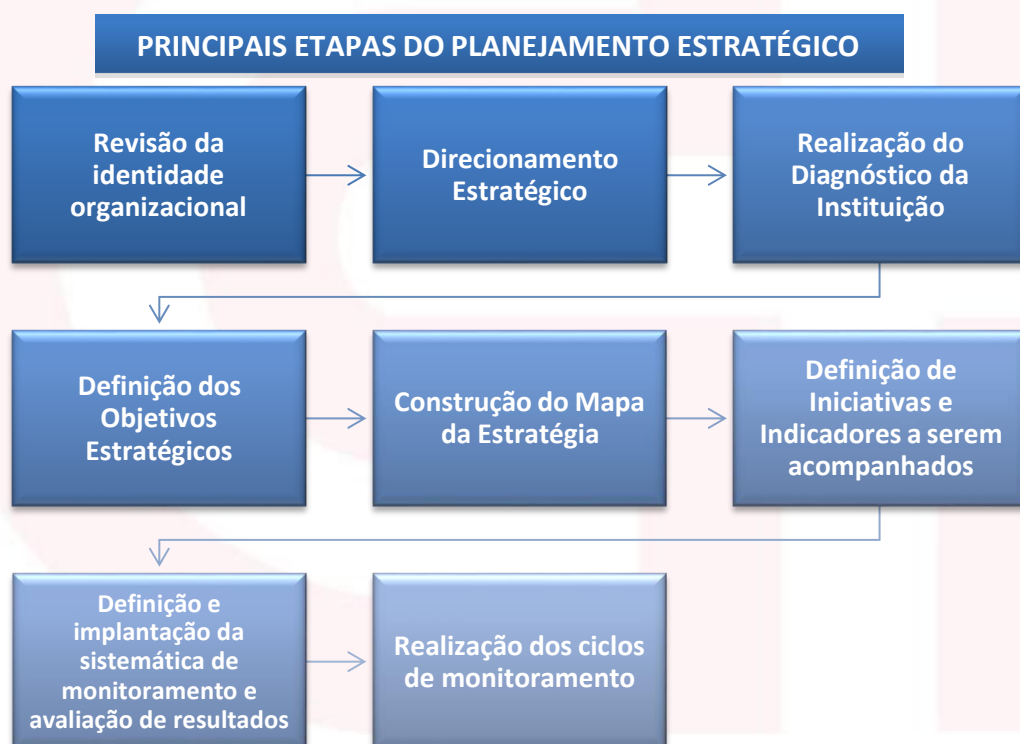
PRINCIPAIS ETAPAS DO PLANEJAMENTO ESTRATÉGICO

Revisão da identidade organizacional

Direcionamento Estratégico

Realização do Diagnóstico da Instituição

Definição dos Objetivos Estratégicos

Construção do Mapa da Estratégia

Definição de Iniciativas e Indicadores a serem acompanhados

Definição e implantação da sistemática de monitoramento e avaliação de resultados

Realização dos ciclos de monitoramento